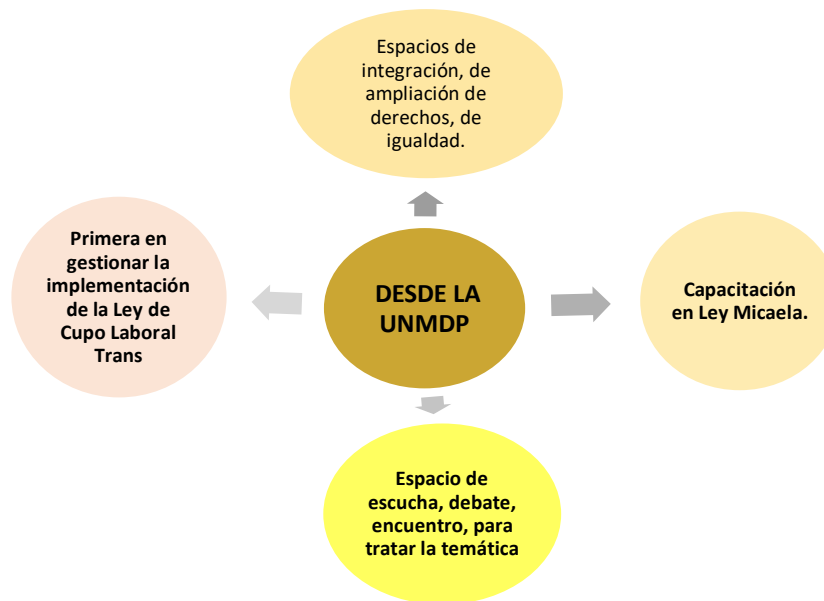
Espacios de integración, de ampliación de derechos, de igualdad.

Primera en gestionar la implementación de la Ley de Cupo Laboral Trans

DESDE LA UNMDP

Capacitación en Ley Micaela.

Espacio de escucha, debate, encuentro, para tratar la temática